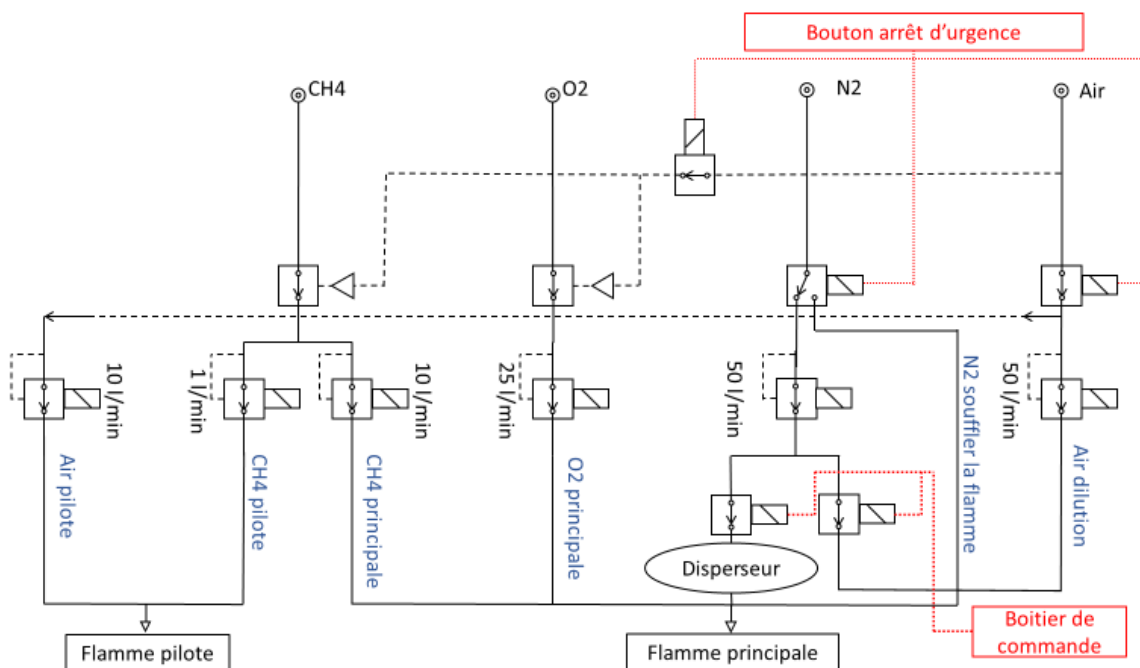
Bouton arrêt d'urgence

CH4

O2

N2

Air

10 l/min

1 l/min

10 l/min

25 l/min

50 l/min

50 l/min

Air pilote

CH4 pilote

CH4 principale

O2 principale

N2 souffler la flamme

Air dilution

Disperseur

Boitier de commande

Flamme pilote

Flamme principale